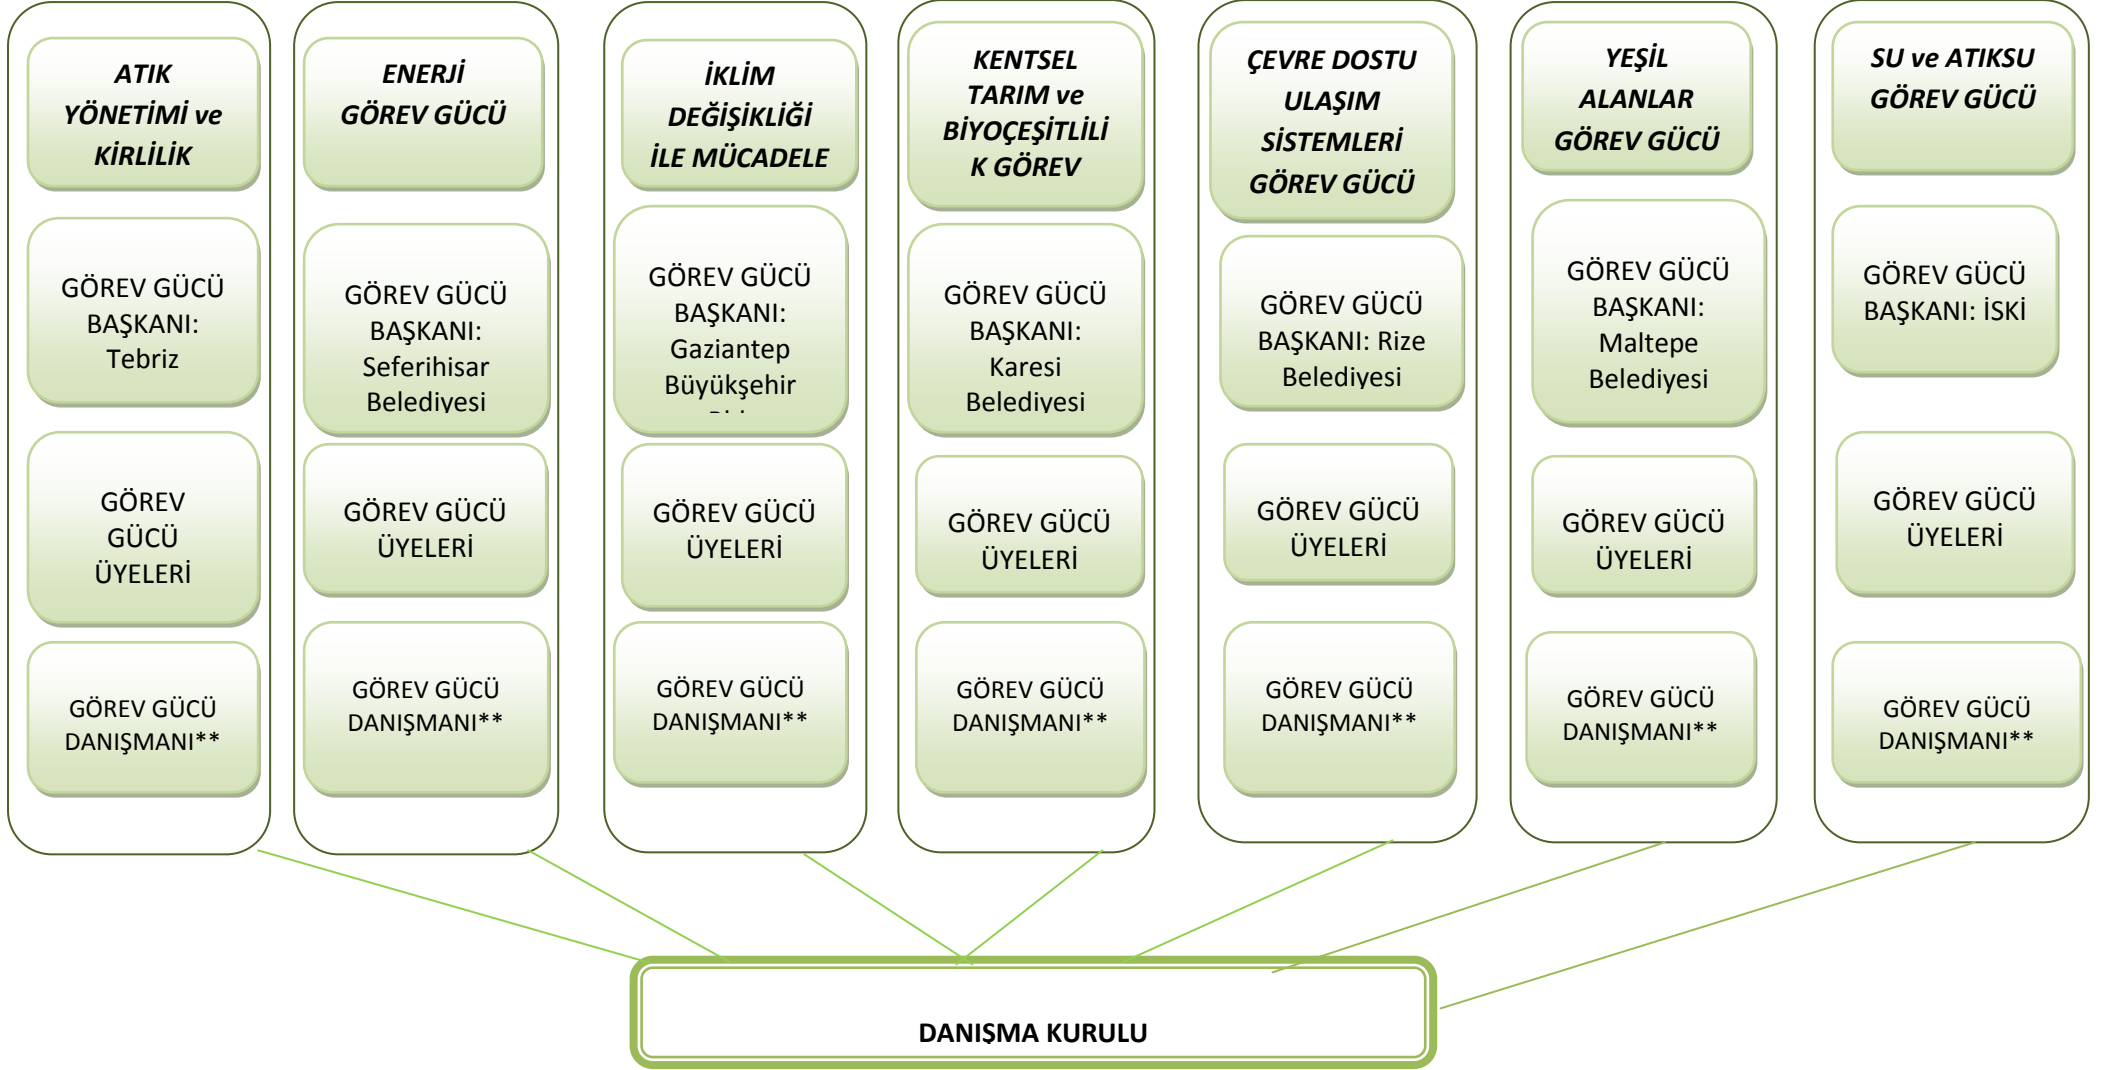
ATIK YÖNETİMİ ve KİRLİLİK

GÖREV GÜCÜ BAŞKANI: Tebriz

GÖREV GÜCÜ ÜYELERİ

GÖREV GÜCÜ DANIŞMANI**

ENERJİ GÖREV GÜCÜ

GÖREV GÜCÜ BAŞKANI: Seferihisar Belediyesi

GÖREV GÜCÜ ÜYELERİ

GÖREV GÜCÜ DANIŞMANI**

İKLİM DEĞİŞİKLİĞİ İLE MÜCADELE

GÖREV GÜCÜ BAŞKANI: Gaziantep Büyükşehir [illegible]

GÖREV GÜCÜ ÜYELERİ

GÖREV GÜCÜ DANIŞMANI**

KENTSEL TARIM ve BİYOÇEŞİTLİLİK GÖREV

GÖREV GÜCÜ BAŞKANI: Karesi Belediyesi

GÖREV GÜCÜ ÜYELERİ

GÖREV GÜCÜ DANIŞMANI**

ÇEVRE DOSTU ULAŞIM SİSTEMLERİ GÖREV GÜCÜ

GÖREV GÜCÜ BAŞKANI: Rize Belediyesi

GÖREV GÜCÜ ÜYELERİ

GÖREV GÜCÜ DANIŞMANI**

YEŞİL ALANLAR GÖREV GÜCÜ

GÖREV GÜCÜ BAŞKANI: Maltepe Belediyesi

GÖREV GÜCÜ ÜYELERİ

GÖREV GÜCÜ DANIŞMANI**

SU ve ATIKSU GÖREV GÜCÜ

GÖREV GÜCÜ BAŞKANI: İSKİ

GÖREV GÜCÜ ÜYELERİ

GÖREV GÜCÜ DANIŞMANI**

DANIŞMA KURULU